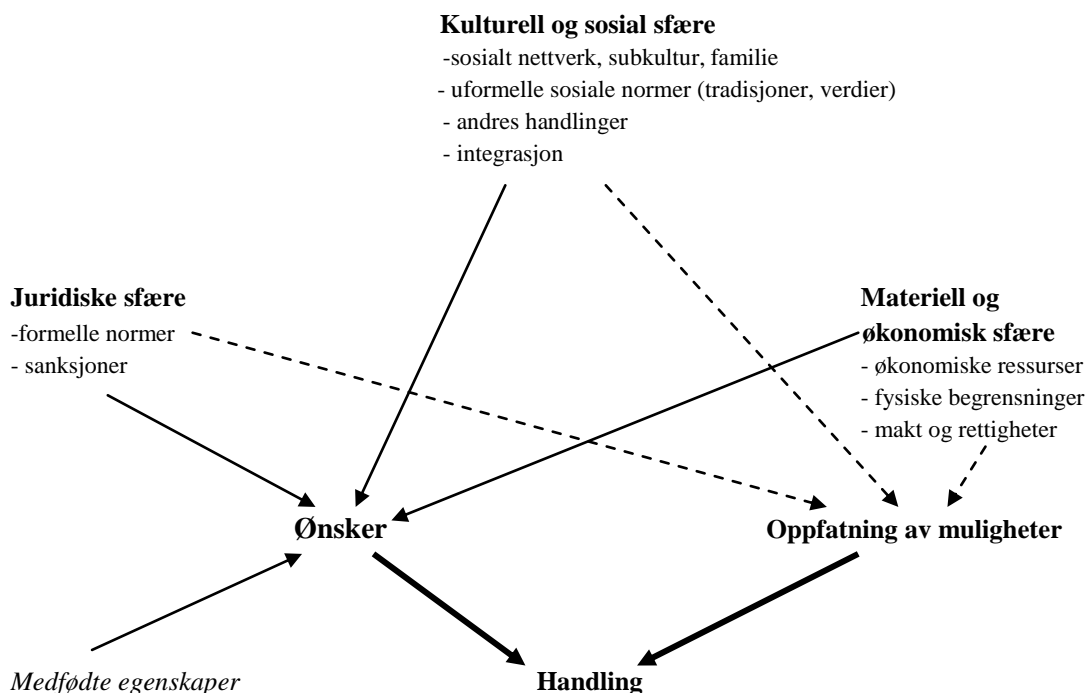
**Kulturell og sosial sfære**
-sosialt nettverk, subkultur, familie
- uformelle sosiale normer (tradisjoner, verdier)
- andres handlinger
- integrasjon

**Juridiske sfære**
-formelle normer
- sanksjoner

**Materiell og økonomisk sfære**
- økonomiske ressurser
- fysiske begrensninger
- makt og rettigheter

**Ønsker**

**Oppfatning av muligheter**

*Medfødte egenskaper*

**Handling**